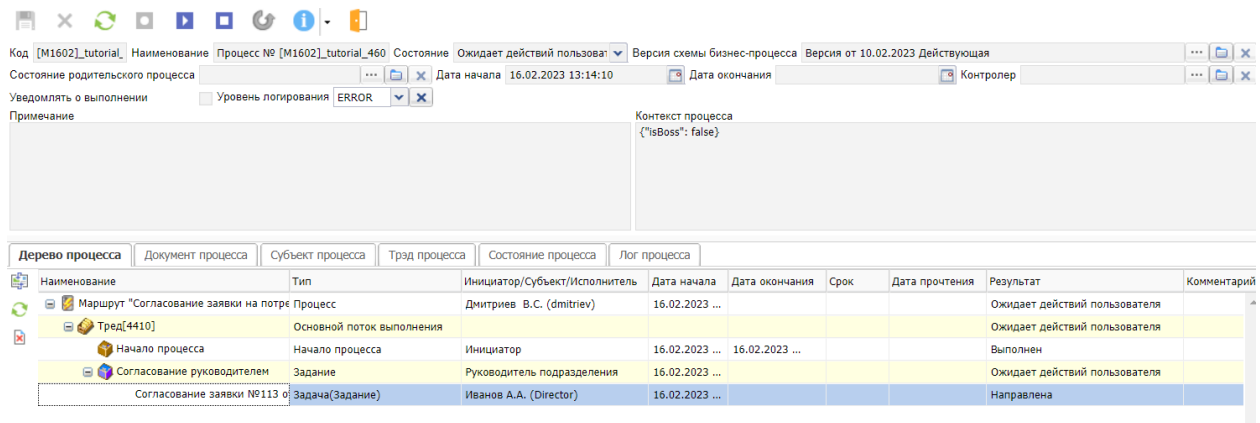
Код [M1602]_tutorial_ Наименование Процесс № [M1602]_tutorial_460 Состояние Ожидает действий пользоват Версия схемы бизнес-процесса Версия от 10.02.2023 Действующая

Состояние родительского процесса Дата начала 16.02.2023 13:14:10 Дата окончания Контролер

Уведомлять о выполнении Уровень логирования ERROR

Примечание

Контекст процесса
{"isBoss": false}

Дерево процесса | Документ процесса | Субъект процесса | Трэд процесса | Состояние процесса | Лог процесса

| Наименование | Тип | Инициатор/Субъект/Исполнитель | Дата начала | Дата окончания | Срок | Дата прочтения | Результат | Комментарий |
|---|---|---|---|---|---|---|---|---|
| Маршрут "Согласование заявки на потре | Процесс | Дмитриев В.С. (dmitriev) | 16.02.2023 ... | | | | Ожидает действий пользователя | |
| Тред[4410] | Основной поток выполнения | | | | | | Ожидает действий пользователя | |
| Начало процесса | Начало процесса | Инициатор | 16.02.2023 ... | 16.02.2023 ... | | | Выполнен | |
| Согласование руководителем | Задание | Руководитель подразделения | 16.02.2023 ... | | | | Ожидает действий пользователя | |
| Согласование заявки №113 о | Задача(Задание) | Иванов А.А. (Director) | 16.02.2023 ... | | | | Направлена | |